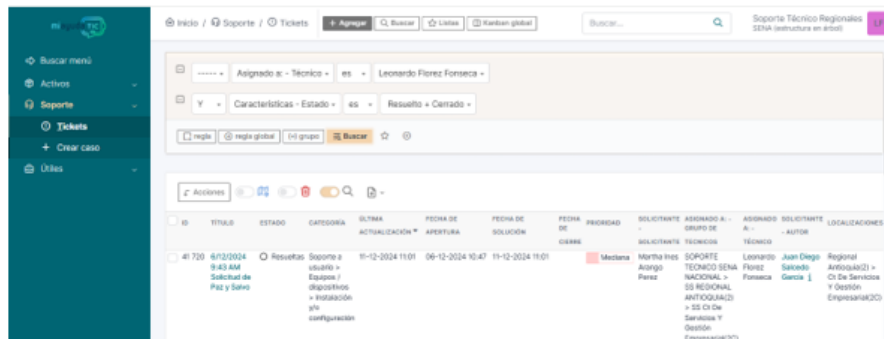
mi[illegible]TIC

Buscar menú
Activos
Soporte
Tickets
+ Crear caso
Útiles

Inicio / Soporte / Tickets
+ Agregar
Buscar
Listas
Kanban global
Buscar...
Soporte Técnico Regionales
SENA (estructura en árbol)

----- | Asignado a: - Técnico | es | Leonardo Florez Fonseca
Y | Características - Estado | es | Resuelto + Cerrado

regla | regla global | grupo | Buscar

Acciones

| ID | TÍTULO | ESTADO | CATEGORÍA | ÚLTIMA ACTUALIZACIÓN | FECHA DE APERTURA | FECHA DE SOLUCIÓN | FECHA DE CIERRE | PRIORIDAD | SOLICITANTE - SOLICITANTE | ASIGNADO A: - GRUPO DE TÉCNICOS | ASIGNADO A: - TÉCNICO | SOLICITANTE - AUTOR | LOCALIZACIONES |
|---|---|---|---|---|---|---|---|---|---|---|---|---|---|
| 41 720 | 6/12/2024 9:43 AM Solicitud de Paz y Salvo | Resueltas | Soporte a usuario > Equipos / dispositivos > Instalación y/o configuración | 11-12-2024 11:01 | 06-12-2024 10:47 | 11-12-2024 11:01 | | Mediana | Martha Ines Arango Perez | SOPORTE TECNICO SENA NACIONAL > SS REGIONAL ANTIOQUIA(2) > SS Ct De Servicios Y Gestión Empresarial(2C) | Leonardo Florez Fonseca | Juan Diego Salcedo Garcia | Regional Antioquia(2) > Ct De Servicios Y Gestión Empresarial(2C) |